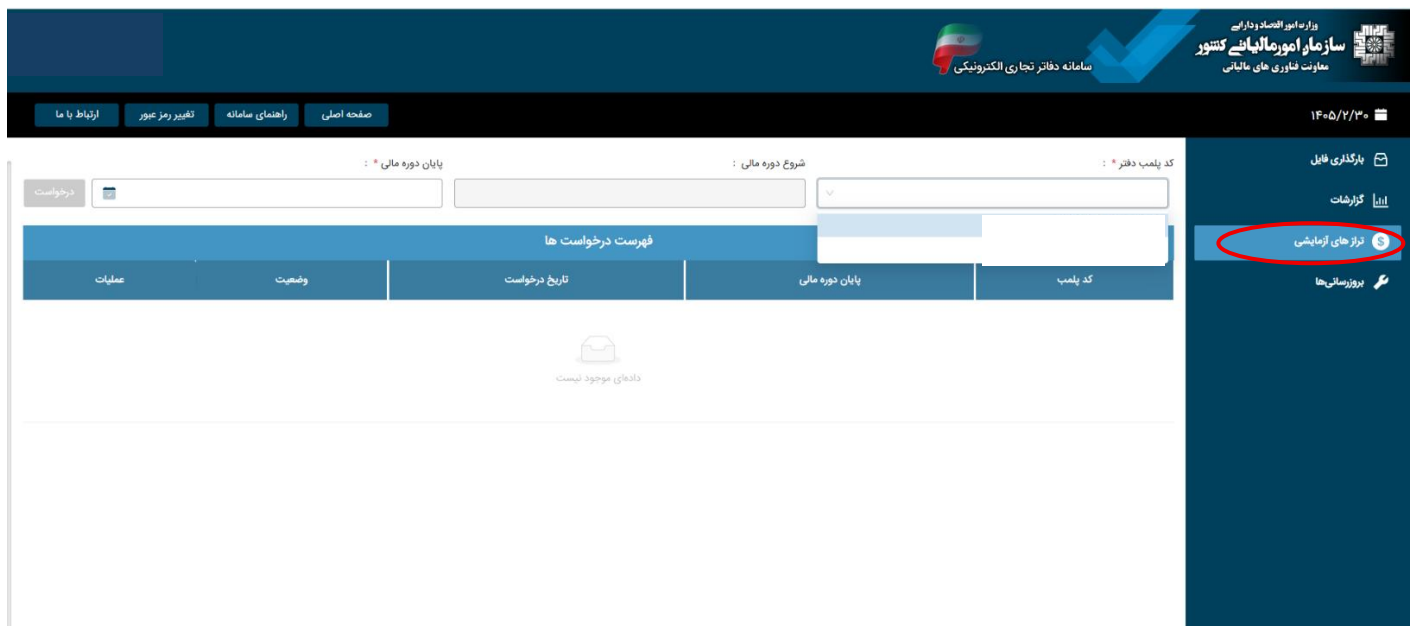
وزارت امور اقتصاد و دارایی
سازمان امور مالیاتی کشور
معاونت فناوری های مالیاتی

سامانه دفاتر تجاری الکترونیکی

۱۴۰۵/۲/۳۰

صفحه اصلی
راهنمای سامانه
تغییر رمز عبور
ارتباط با ما

بارگذاری فایل
گزارشات
تراز های آزمایشی
بروزرسانی‌ها

کد پلمب دفتر * :
شروع دوره مالی :
پایان دوره مالی * :
درخواست

فهرست درخواست ها

| کد پلمب | پایان دوره مالی | تاریخ درخواست | وضعیت | عملیات |
|---|---|---|---|---|

داده‌ای موجود نیست